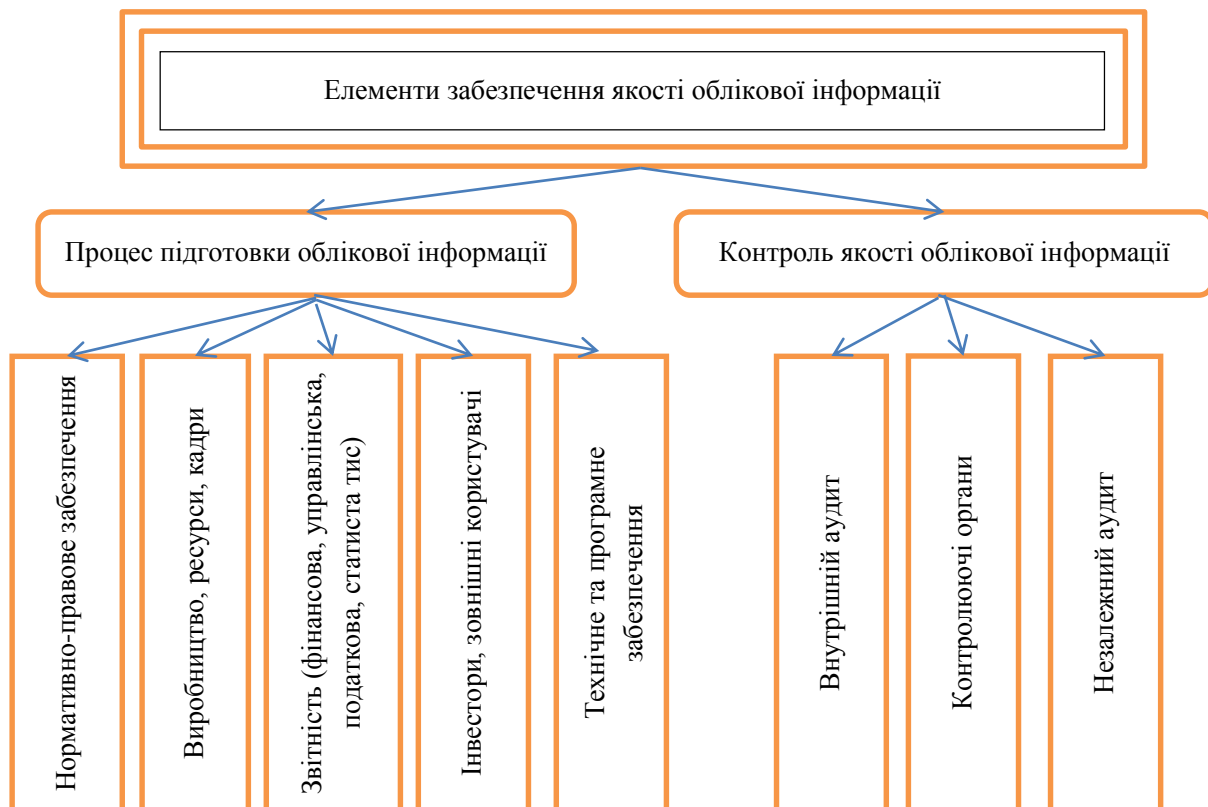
Елементи забезпечення якості облікової інформації

Процес підготовки облікової інформації

Контроль якості облікової інформації

Нормативно-правове забезпечення

Виробництво, ресурси, кадри

Звітність (фінансова, управлінська, податкова, статиста тис)

Інвестори, зовнішні користувачі

Технічне та програмне забезпечення

Внутрішній аудит

Контролюючі органи

Незалежний аудит